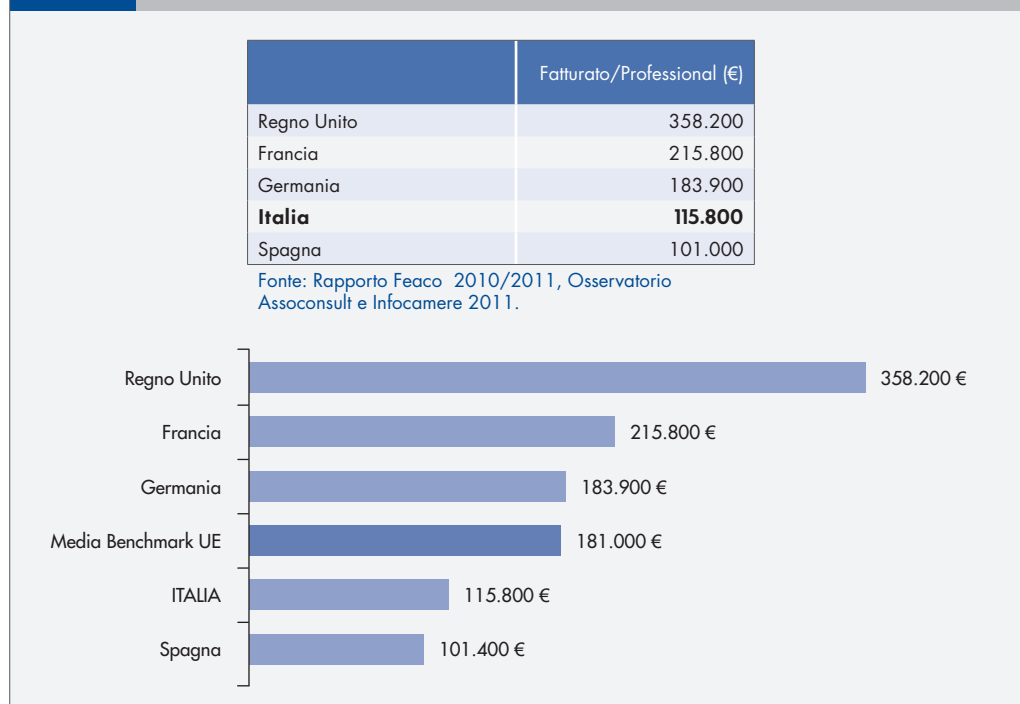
| | Fatturato/Professional (€) |
|---|---|
| Regno Unito | 358.200 |
| Francia | 215.800 |
| Germania | 183.900 |
| **Italia** | **115.800** |
| Spagna | 101.000 |

Fonte: Rapporto Feaco 2010/2011, Osservatorio Assoconsult e Infocamere 2011.

Regno Unito 358.200 €
Francia 215.800 €
Germania 183.900 €
Media Benchmark UE 181.000 €
ITALIA 115.800 €
Spagna 101.400 €